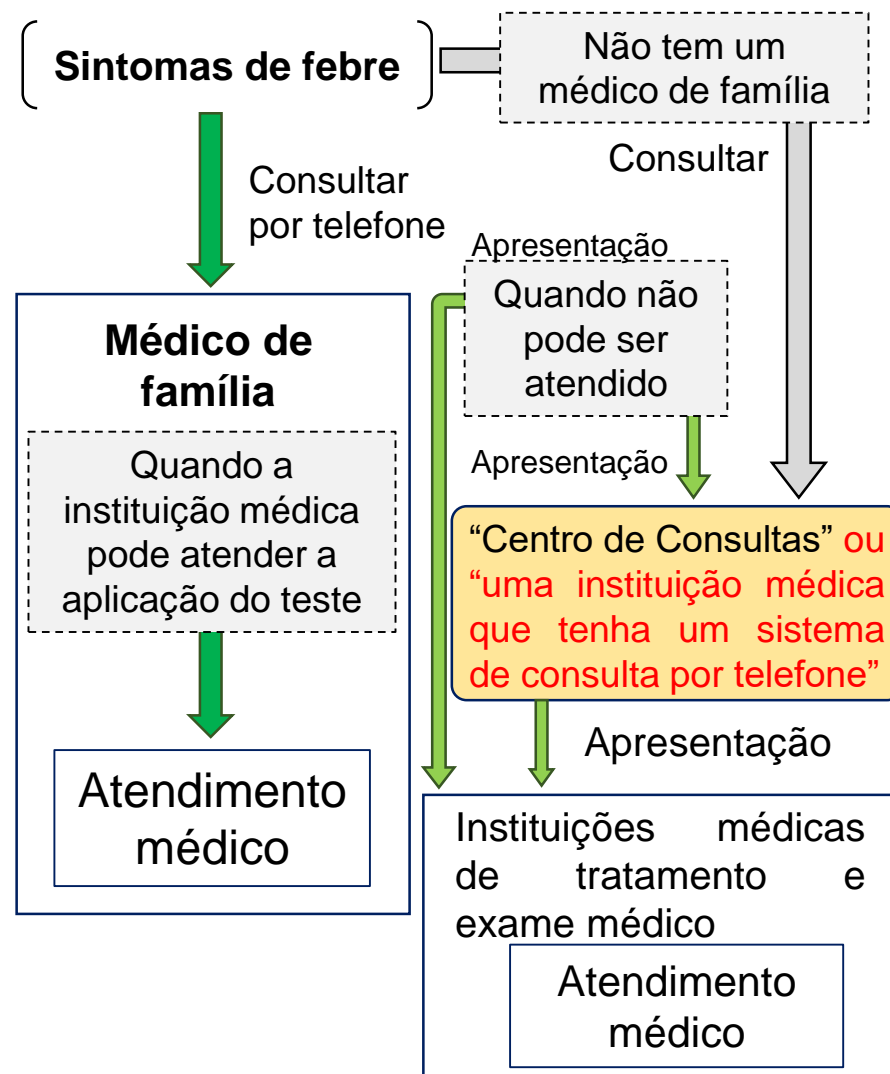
Sintomas de febre

Não tem um médico de família

Consultar

Consultar por telefone

Apresentação

Quando não pode ser atendido

Médico de família

Quando a instituição médica pode atender a aplicação do teste

Apresentação

"Centro de Consultas" ou "uma instituição médica que tenha um sistema de consulta por telefone"

Apresentação

Atendimento médico

Instituições médicas de tratamento e exame médico

Atendimento médico